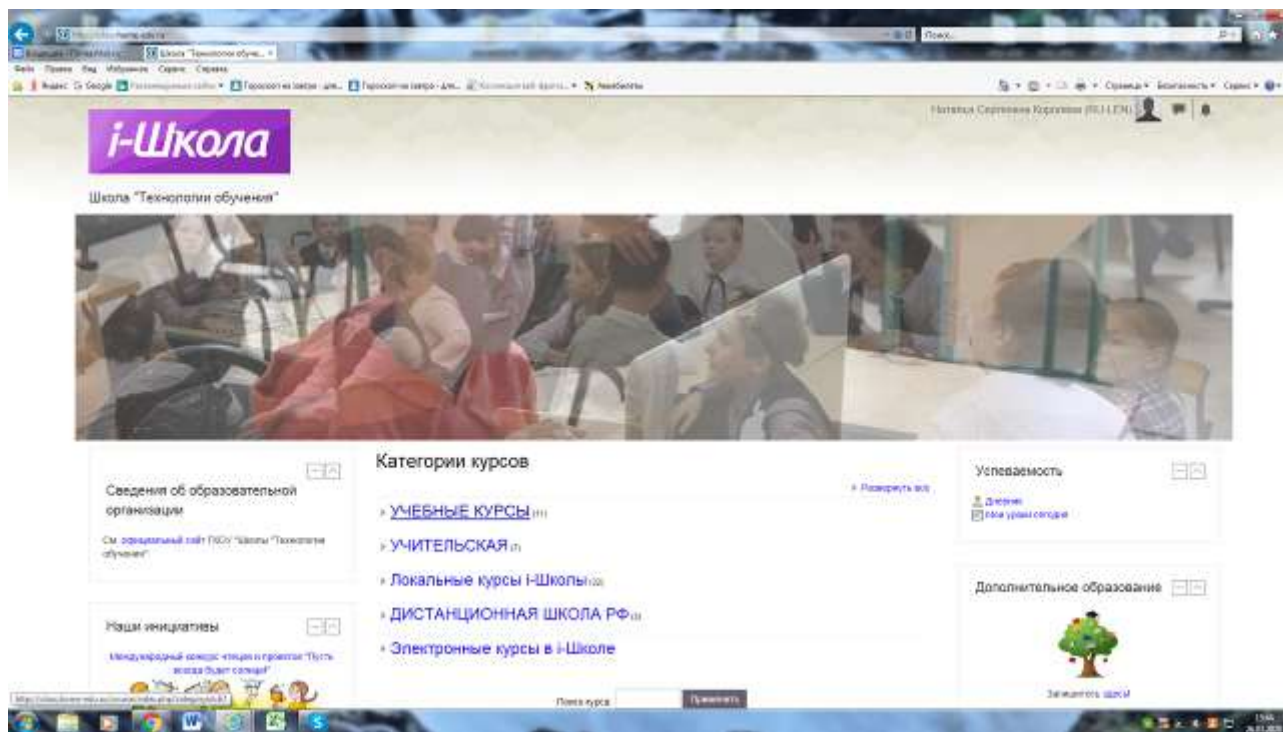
i-Школа

Школа "Технологии обучения"

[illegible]

Сведения об образовательной организации

См. официальный сайт ГБОУ "Школы "Технологии обучения"

Наши инициативы

Международный конкурс чтецов и проектов "Пусть всегда будет солнце!"

Категории курсов

» Развернуть все

› УЧЕБНЫЕ КУРСЫ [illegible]

› УЧИТЕЛЬСКАЯ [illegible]

› Локальные курсы i-Школы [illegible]

› ДИСТАНЦИОННАЯ ШКОЛА РФ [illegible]

› Электронные курсы в i-Школе

Поиск курса Применить

Успеваемость

Дневник

Мои уроки сегодня

Дополнительное образование

Записаться здесь!